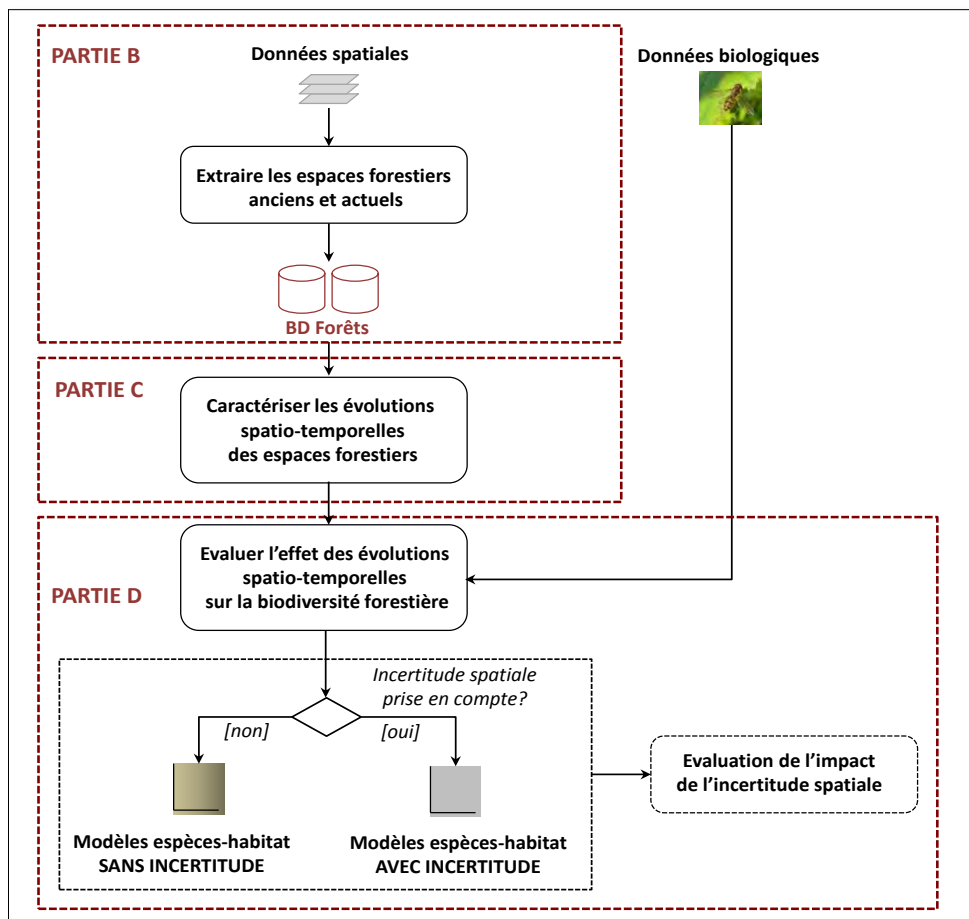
PARTIE B

Données spatiales

Extraire les espaces forestiers anciens et actuels

BD Forêts

Données biologiques

PARTIE C

Caractériser les évolutions spatio-temporelles des espaces forestiers

PARTIE D

Evaluer l'effet des évolutions spatio-temporelles sur la biodiversité forestière

Incertitude spatiale prise en compte?

[non]

[oui]

Modèles espèces-habitat SANS INCERTITUDE

Modèles espèces-habitat AVEC INCERTITUDE

Evaluation de l'impact de l'incertitude spatiale